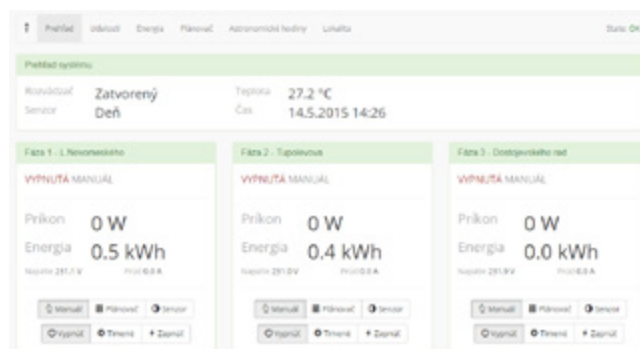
Prehľad Udalosti Energia Plánovač Astronomické hodiny Lokalita

Stav: OK

Prehľad systému

Rozvádzač Zatvorený
Senzor Deň

Teplota 27.2 °C
Čas 14.5.2015 14:26

Fáza 1 - L.Novomeského

VYPNUTÁ MANUÁL

Príkon 0 W
Energia 0.5 kWh
Napätie 231.1 V Prúd 0.0 A

Manuál Plánovač Senzor
Vypnúť Timeout Zapnúť

Fáza 2 - Tupolevova

VYPNUTÁ MANUÁL

Príkon 0 W
Energia 0.4 kWh
Napätie 231.0 V Prúd 0.0 A

Manuál Plánovač Senzor
Vypnúť Timeout Zapnúť

Fáza 3 - Dostojevského rad

VYPNUTÁ MANUÁL

Príkon 0 W
Energia 0.0 kWh
Napätie 231.8 V Prúd 0.0 A

Manuál Plánovač Senzor
Vypnúť Timeout Zapnúť